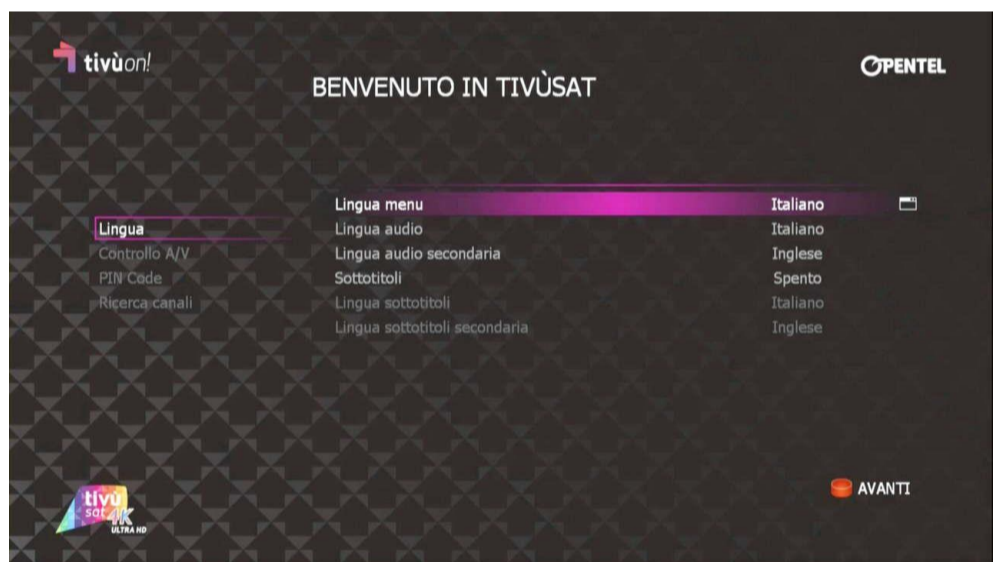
tivùon!

BENVENUTO IN TIVÙSAT

OPENTEL

Lingua
Controllo A/V
PIN Code
Ricerca canali

| | |
|---|---|
| Lingua menu | Italiano |
| Lingua audio | Italiano |
| Lingua audio secondaria | Inglese |
| Sottotitoli | Spento |
| Lingua sottotitoli | Italiano |
| Lingua sottotitoli secondaria | Inglese |

AVANTI

tivù sat 4K ULTRA HD